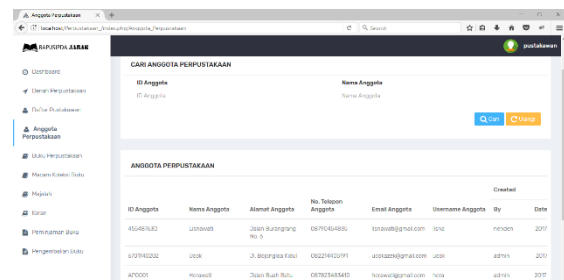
Anggota Perpustakaan

localhost/Perpustakaan/index.php/Anggota_Perpustakaan

Search

BAPUSIPDA JABAR

pustakawan

Dashboard

Daerah Perpustakaan

Daftar Pustakawan

Anggota Perpustakaan

Buku Perpustakaan

Macam Koleksi Buku

Majalah

Koran

Peminjaman Buku

Pengembalian Buku

CARI ANGGOTA PERPUSTAKAAN

ID Anggota

ID Anggota

Nama Anggota

Nama Anggota

Cari

Ulangi

ANGGOTA PERPUSTAKAAN

| ID Anggota | Nama Anggota | Alamat Anggota | No. Telepon Anggota | Email Anggota | Username Anggota | Created By | Date |
|---|---|---|---|---|---|---|---|
| 455465183 | Listiawati | Jalan Buahbatu No. 5 | 08710454895 | lisnawati@gmail.com | lisna | nenden | 2017 |
| 6701140202 | Ucok | Jl. Bojongsoang | 082214420191 | ucokazzk@gmail.com | ucok | admin | 2017 |
| AP0001 | Horawati | Jalan Buah Batu | 087823493410 | horawati@gmail.com | hora | admin | 2017 |